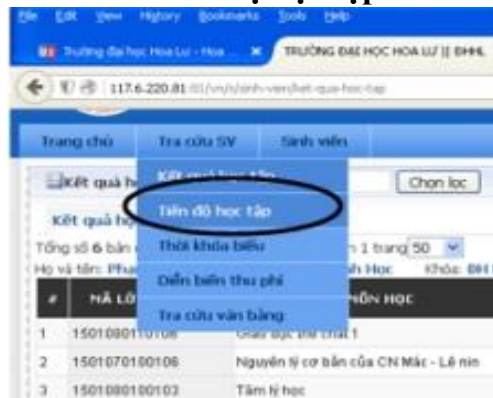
File Edit View History Bookmarks Tools Help

Trường đại học Hoa Lư - Hoa ... ×

TRƯỜNG ĐẠI HỌC HOA LƯ || ĐHHL

117.6.220.81 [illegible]/vn/sinh-vien/ket-qua-hoc-tap

Trang chủ

Tra cứu SV

Sinh viên

Kết quả h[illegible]

Kết quả học tập

Chọn lọc

Kết quả h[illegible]

Tiến độ học tập

Tổng số 6 bản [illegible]

Thời khóa biểu

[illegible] 1 trang 50

Họ và tên: Phạ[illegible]

Diễn biến thu phí

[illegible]h Học Khóa: ĐH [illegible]

#

MÃ LỚ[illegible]

Tra cứu văn bằng

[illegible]ÔN HỌC

1

1501080110108

Giáo dục thể chất 1

2

1501070100106

Nguyên lý cơ bản của CN Mác - Lê nin

3

1501080100103

Tâm lý học